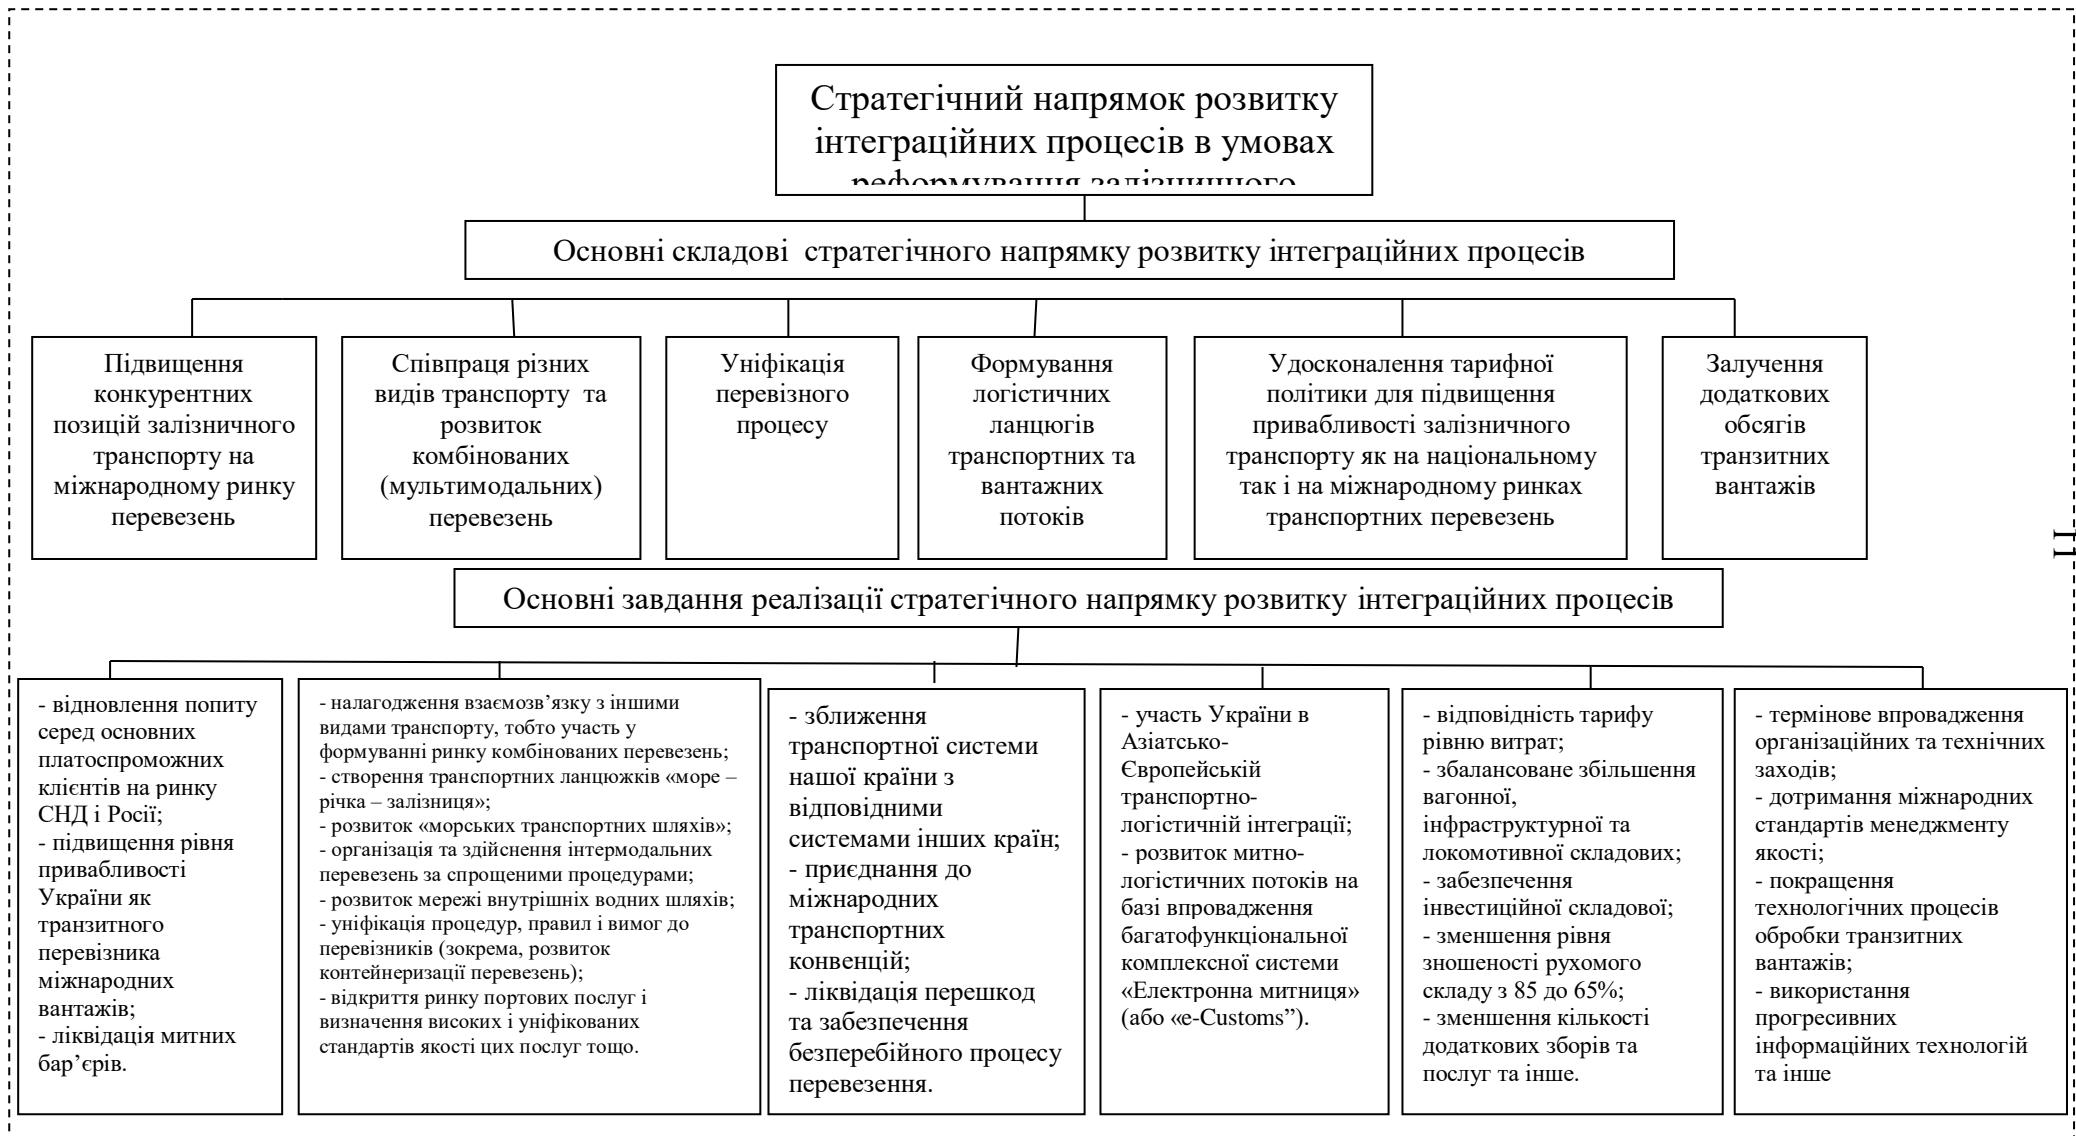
Стратегічний напрямок розвитку інтеграційних процесів в умовах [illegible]

Основні складові стратегічного напрямку розвитку інтеграційних процесів

Підвищення конкурентних позицій залізничного транспорту на міжнародному ринку перевезень

Співпраця різних видів транспорту та розвиток комбінованих (мультимодальних) перевезень

Уніфікація перевізного процесу

Формування логістичних ланцюгів транспортних та вантажних потоків

Удосконалення тарифної політики для підвищення привабливості залізничного транспорту як на національному так і на міжнародному ринках транспортних перевезень

Залучення додаткових обсягів транзитних вантажів

11

Основні завдання реалізації стратегічного напрямку розвитку інтеграційних процесів

- відновлення попиту серед основних платоспроможних клієнтів на ринку СНД і Росії;
- підвищення рівня привабливості України як транзитного перевізника міжнародних вантажів;
- ліквідація митних бар'єрів.

- налагодження взаємозв'язку з іншими видами транспорту, тобто участь у формуванні ринку комбінованих перевезень;
- створення транспортних ланцюжків «море – річка – залізниця»;
- розвиток «морських транспортних шляхів»;
- організація та здійснення інтермодальних перевезень за спрощеними процедурами;
- розвиток мережі внутрішніх водних шляхів;
- уніфікація процедур, правил і вимог до перевізників (зокрема, розвиток контейнеризації перевезень);
- відкриття ринку портових послуг і визначення високих і уніфікованих стандартів якості цих послуг тощо.

- зближення транспортної системи нашої країни з відповідними системами інших країн;
- приєднання до міжнародних транспортних конвенцій;
- ліквідація перешкод та забезпечення безперебійного процесу перевезення.

- участь України в Азіатсько-Європейській транспортно-логістичній інтеграції;
- розвиток митно-логістичних потоків на базі впровадження багатофункціональної комплексної системи «Електронна митниця» (або «e-Customs").

- відповідність тарифу рівню витрат;
- збалансоване збільшення вагонної, інфраструктурної та локомотивної складових;
- забезпечення інвестиційної складової;
- зменшення рівня зношеності рухомого складу з 85 до 65%;
- зменшення кількості додаткових зборів та послуг та інше.

- термінове впровадження організаційних та технічних заходів;
- дотримання міжнародних стандартів менеджменту якості;
- покращення технологічних процесів обробки транзитних вантажів;
- використання прогресивних інформаційних технологій та інше